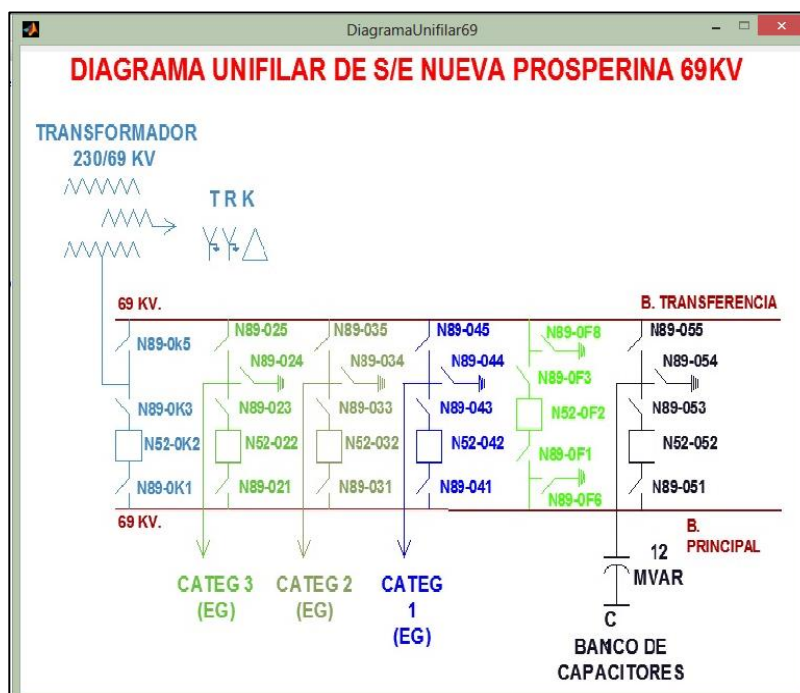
DiagramaUnifilar69

DIAGRAMA UNIFILAR DE S/E NUEVA PROSPERINA 69KV

TRANSFORMADOR
230/69 KV

T R K

69 KV.

B. TRANSFERENCIA

N89-0k5

N89-025

N89-024

N89-035

N89-034

N89-045

N89-044

N89-0F8

N89-0F3

N89-055

N89-054

N89-0K3

N52-0K2

N89-0K1

N89-023

N52-022

N89-021

N89-033

N52-032

N89-031

N89-043

N52-042

N89-041

N52-0F2

N89-0F1

N89-0F6

N89-053

N52-052

N89-051

69 KV.

B. PRINCIPAL

12
MVAR

C

CATEG 3
(EG)

CATEG 2
(EG)

CATEG
1
(EG)

BANCO DE
CAPACITORES